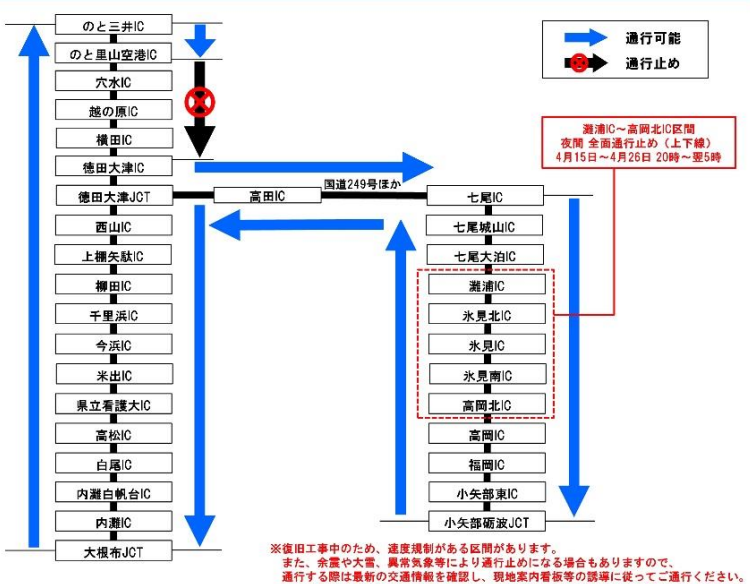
のと三井IC
のと里山空港IC
穴水IC
越の原IC
横田IC
徳田大津IC
徳田大津JCT
西山IC
上棚矢駄IC
柳田IC
千里浜IC
今浜IC
米出IC
県立看護大IC
高松IC
白尾IC
内灘白帆台IC
内灘IC
大根布JCT

高田IC
国道249号ほか

七尾IC
七尾城山IC
七尾大泊IC
灘浦IC
氷見北IC
氷見IC
氷見南IC
高岡北IC
高岡IC
福岡IC
小矢部東IC
小矢部砺波JCT

通行可能
通行止め

灘浦IC～高岡北IC区間
夜間 全面通行止め（上下線）
4月15日～4月26日 20時～翌5時

※復旧工事中のため、速度規制がある区間があります。
また、余震や大雪、異常気象等により通行止めになる場合もありますので、
通行する際は最新の交通情報を確認し、現地案内看板等の誘導に従ってご通行ください。